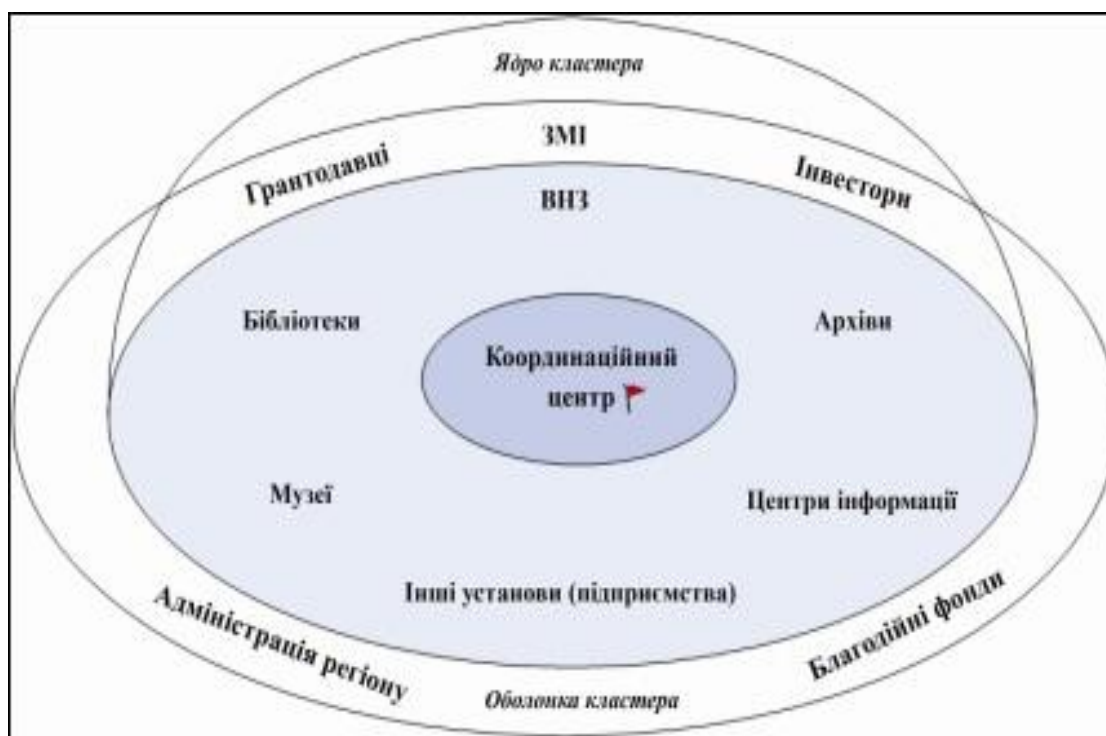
Ядро кластера

ЗМІ

Грантодавці

Інвестори

ВНЗ

Бібліотеки

Архіви

Координаційний центр

Музеї

Центри інформації

Інші установи (підприємства)

Адміністрація регіону

Благодійні фонди

Оболонка кластера